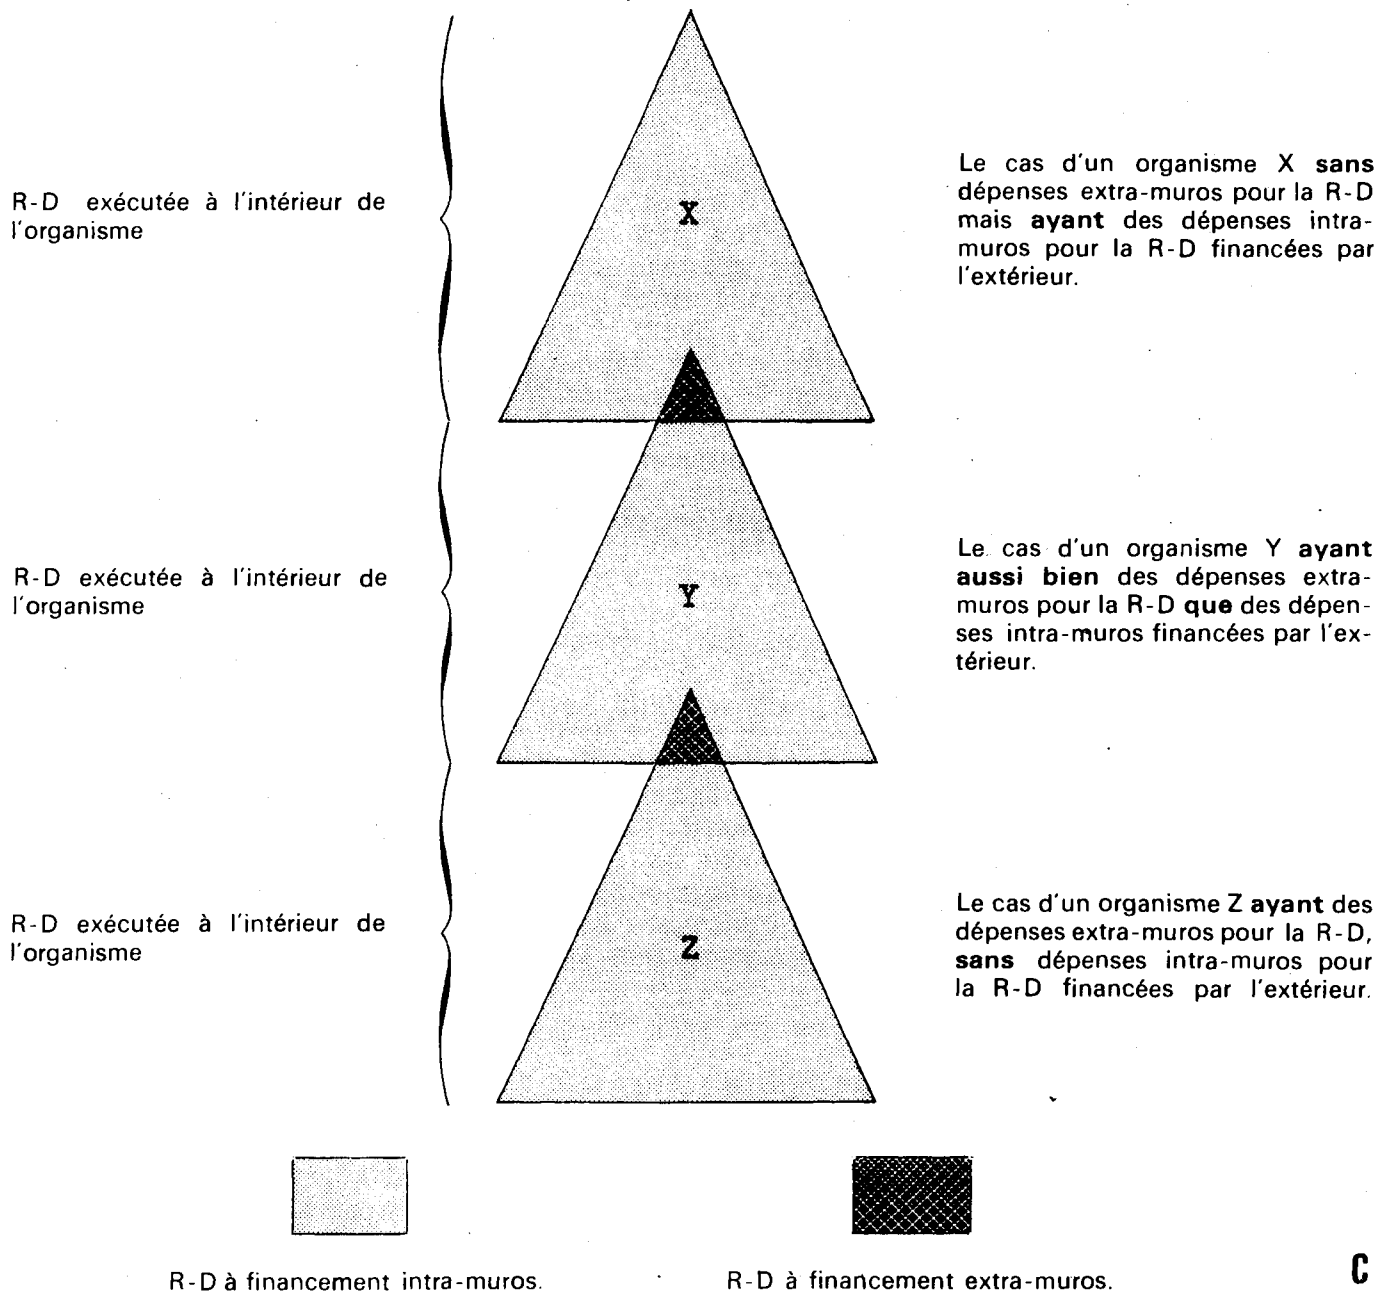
R-D exécutée à l'intérieur de l'organisme

X

Le cas d'un organisme X **sans** dépenses extra-muros pour la R-D mais **ayant** des dépenses intra-muros pour la R-D financées par l'extérieur.

R-D exécutée à l'intérieur de l'organisme

Y

Le cas d'un organisme Y **ayant aussi bien** des dépenses extra-muros pour la R-D **que** des dépenses intra-muros financées par l'extérieur.

R-D exécutée à l'intérieur de l'organisme

Z

Le cas d'un organisme Z **ayant** des dépenses extra-muros pour la R-D, **sans** dépenses intra-muros pour la R-D financées par l'extérieur.

R-D à financement intra-muros.

R-D à financement extra-muros.

C